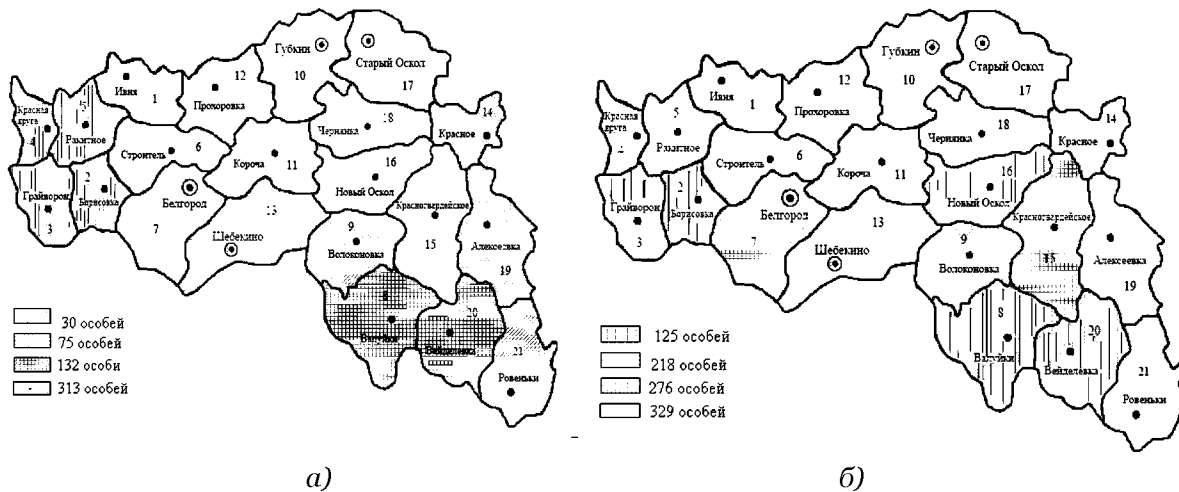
Губкин
10
Старый Оскол
17
Ивня
1
12
Прохоровка
5
Красная яруга
4
Ракитное
Строитель
6
Чернянка
18
14
Красное
Короча
11
16
Новый Оскол
Грайворон
3
2
Борисовка
Белгород
13
7
Шебекино
9
Волоконовка
Красногвардейское
15
Алексеевка
19
8
Валуйки
20
Вейделевка
21
Ровеньки

30 особей
75 особей
132 особи
313 особей

а)

Губкин
10
Старый Оскол
17
Ивня
1
12
Прохоровка
5
Красная яруга
2
Ракитное
Строитель
6
Чернянка
18
14
Красное
Короча
11
16
Новый Оскол
Грайворон
3
2
Борисовка
Белгород
13
7
Шебекино
9
Волоконовка
Красногвардейское
15
Алексеевка
19
8
Валуйки
20
Вейделевка
21
Ровеньки

125 особей
218 особей
276 особей
329 особей

б)